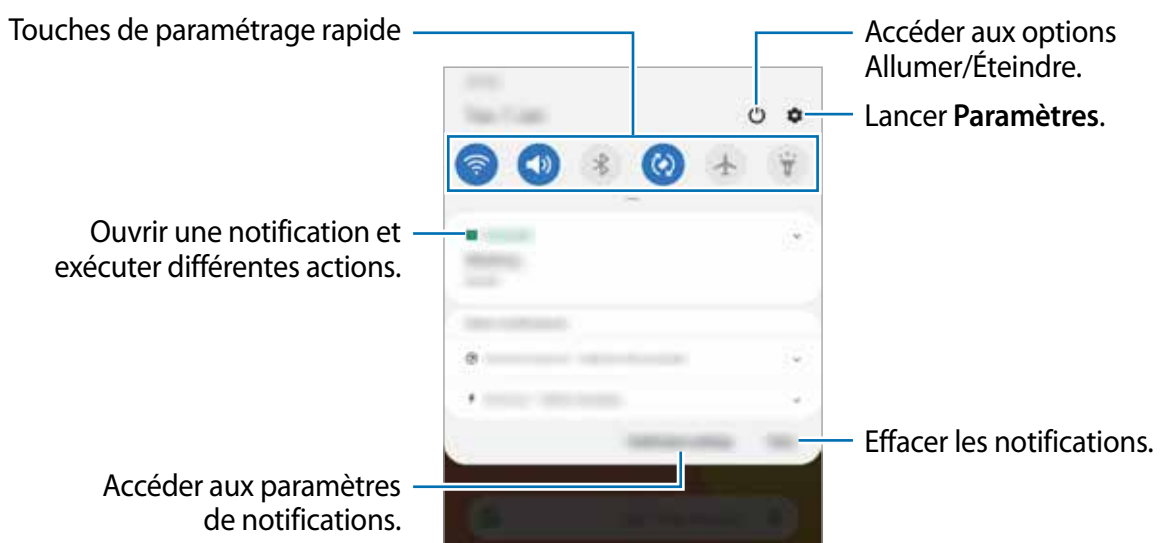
Touches de paramétrage rapide

Accéder aux options Allumer/Éteindre.

Lancer **Paramètres**.

Ouvrir une notification et exécuter différentes actions.

Effacer les notifications.

Accéder aux paramètres de notifications.